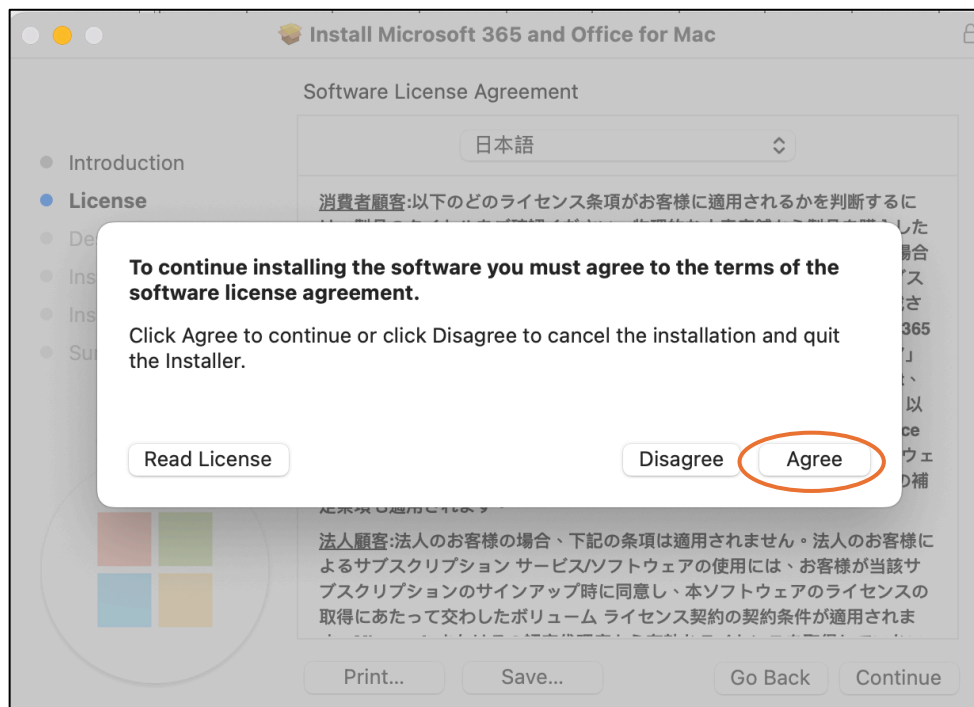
Install Microsoft 365 and Office for Mac

Software License Agreement

日本語

Introduction
License
De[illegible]
Ins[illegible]
Ins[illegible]
Su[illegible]

消費者顧客:以下のどのライセンス条項がお客様に適用されるかを判断するに
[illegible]

To continue installing the software you must agree to the terms of the software license agreement.

Click Agree to continue or click Disagree to cancel the installation and quit the Installer.

Read License

Disagree

Agree

法人顧客:法人のお客様の場合、下記の条項は適用されません。法人のお客様によるサブスクリプション サービス/ソフトウェアの使用には、お客様が当該サブスクリプションのサインアップ時に同意し、本ソフトウェアのライセンスの取得にあたって交わしたボリューム ライセンス契約の契約条件が適用されま
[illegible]

Print...

Save...

Go Back

Continue